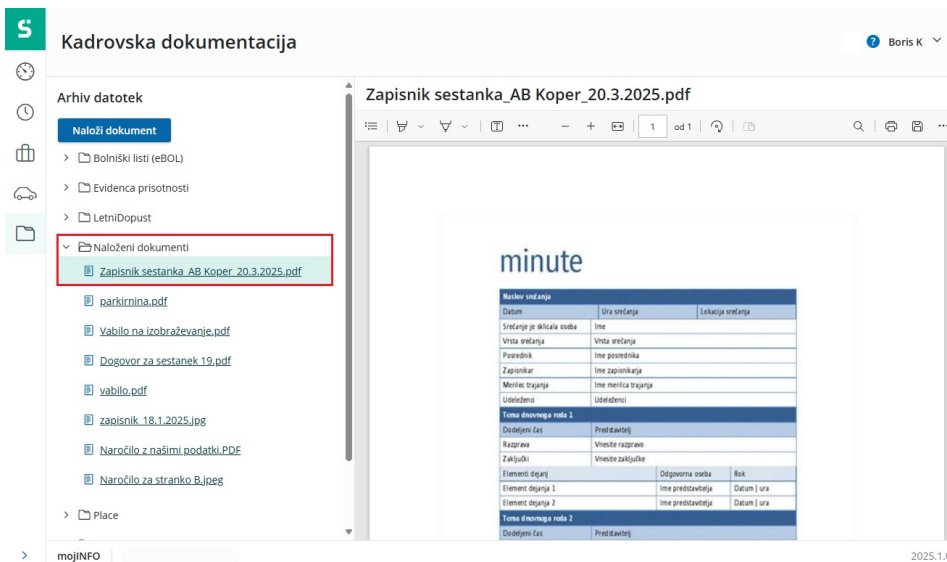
S

Kadrovska dokumentacija

Boris K

Arhiv datotek

Naloži dokument

Bolniški listi (eBOL)

Evidenca prisotnosti

LetniDopust

Naloženi dokumenti

Zapisnik sestanka_AB Koper_20.3.2025.pdf

parkirnina.pdf

Vabilo na izobraževanje.pdf

Dogovor za sestanek 19.pdf

vabilo.pdf

zapisnik_18.1.2025.jpg

Naročilo z našimi podatki.PDF

Naročilo za stranko B.jpeg

Place

Zapisnik sestanka_AB Koper_20.3.2025.pdf

1 od 1

minute

| Naslov srečanja | | |
|---|---|---|
| Datum | Ura srečanja | Lokacija srečanja |
| Srečanje je sklicala oseba | Ime | |
| Vrsta srečanja | Vrsta srečanja | |
| Posrednik | Ime posrednika | |
| Zapisnikar | Ime zapisnikarja | |
| Merilec trajanja | Ime merilca trajanja | |
| Udeleženci | Udeleženci | |
| Tema dnevnega reda 1 | | |
| Dodeljeni čas | Predstavitelj | |
| Razprava | Vnesite razpravo | |
| Zaključki | Vnesite zaključke | |

| Elementi dejanj | Odgovorna oseba | Rok |
|---|---|---|
| Element dejanja 1 | Ime predstavitelja | Datum \| ura |
| Element dejanja 2 | Ime predstavitelja | Datum \| ura |
| Tema dnevnega reda 2 | | |
| Dodeljeni čas | Predstavitelj | |

mojINFO

2025.1.0